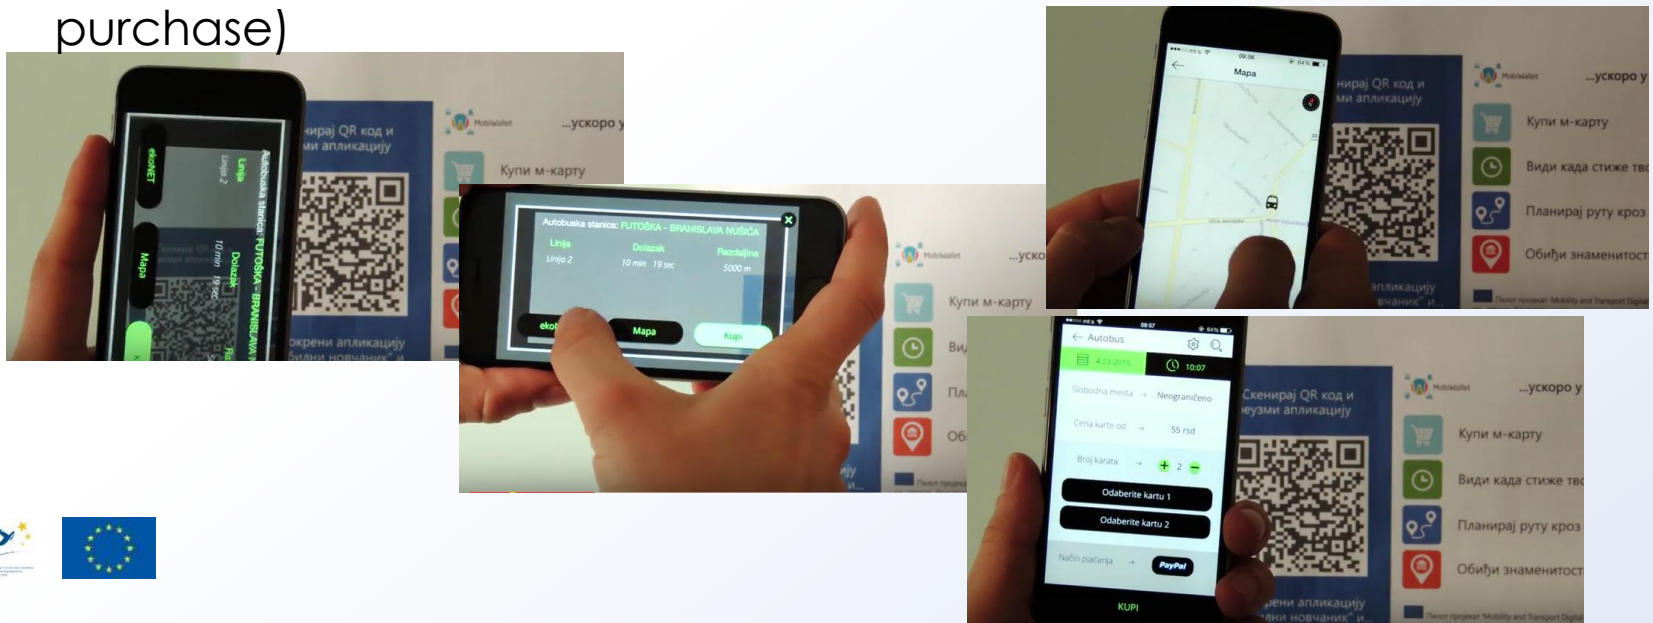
purchase)

Autobuska stanica: FUTOŠKA - BRANISLAVA
Linija
Linija 2
Dolazak
10 min 19 sec
ekoNET
Mapa
...нирај QR код и ...ми апликацију
MobiWallet
...ускоро у
Купи м-карту
...окрени апликацију ...бидни новчаник" и...

Autobuska stanica: FUTOŠKA - BRANISLAVA NUŠIĆA
Linija
Linija 2
Dolazak
10 min 19 sec
Razdaljina
5000 m
eko...
Mapa
Kupi
MobiWallet
...ускоро
Купи м-карту
Ви...
Пл...
Об...

Mapa
...нирај QR код и ...ми апликацију
MobiWallet
...ускоро у
Купи м-карту
Види када стиже тв...
Планирај руту кроз
Обиђи знаменитост...
...апликацију ...вчаник" и...

Autobus
4.23.2015
10:07
Slobodna mesta → Neograničeno
Cena karte od → 55 rsd
Broj karata → + 2 −
Odaberite kartu 1
Odaberite kartu 2
Način plaćanja → PayPal
KUPI
Скенирај QR код и ...еузми апликацију
MobiWallet
...ускоро у
Купи м-карту
Види када стиже тв...
Планирај руту кроз
Обиђи знаменитост...
...рени апликацију ...ини новчаник" и...
Пилот пројекат: Mobility and Transport Digital